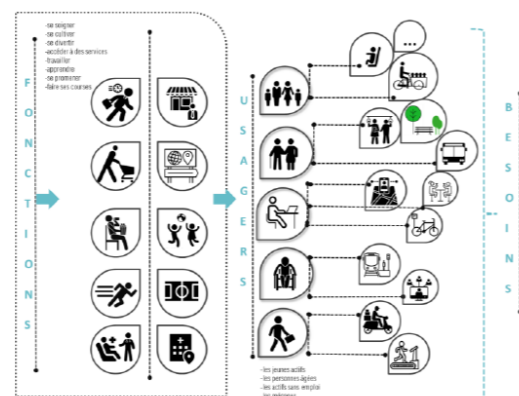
-se soigner
-se cultiver
-se divertir
-accéder à des services
-travailler
-apprendre
-se promener
-faire ses courses

F
O
N
C
T
I
O
N
S

U
S
A
G
E
R
S

...

B
E
S
O
I
N
S

-les jeunes actifs
-les personnes âgées
-les actifs sans emploi
-les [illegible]